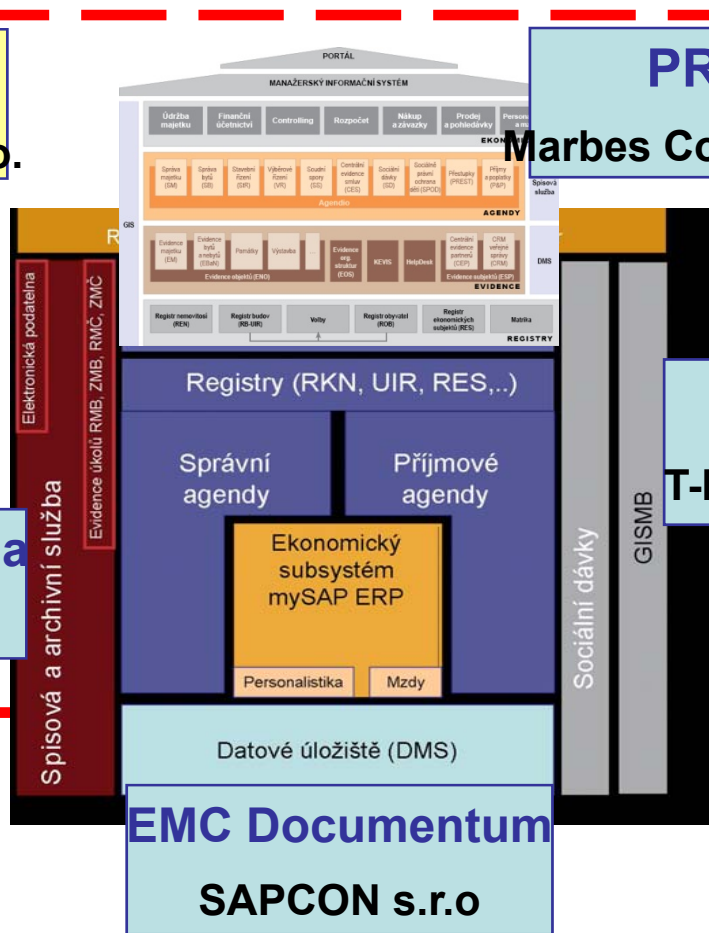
PORTÁL

MANAŽERSKÝ INFORMAČNÍ SYSTÉM

Údržba majetku

Finanční účetnictví

Controlling

Rozpočet

Nákup a závazky

Prodej a pohledávky

Personál a m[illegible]

EKON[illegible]

Správa majetku (SM)

Správa bytů (SB)

Stavební řízení (SŘ)

Výběrové řízení (VŘ)

Soudní spory (SS)

Centrální evidence smluv (CES)

Sociální dávky (SD)

Sociálně právní ochrana dětí (SPOD)

Přestupky (PREST)

Příjmy a poplatky (P&P)

Spisová služba

Agendio

AGENDY

GIS

Evidence majetku (EM)

Evidence bytů a nebytů (EBaN)

Památky

Výstavba

Evidence org. struktur (EOS)

KEVIS

HelpDesk

Centrální evidence partnerů (CEP)

CRM veřejné správy (CRM)

Evidence objektů (ENO)

Evidence subjektů (ESP)

EVIDENCE

DMS

Registr nemovitostí (REN)

Registr budov (RB-UIR)

Volby

Registr obyvatel (ROB)

Registr ekonomických subjektů (RES)

Matrika

REGISTRY

PR

Marbes Co

o.

R

Elektronická podatelna

Evidence úkolů RMB, ZMB, RMČ, ZMČ

Spisová a archivní služba

a

Registry (RKN, UIR, RES,..)

Správní agendy

Příjmové agendy

Ekonomický subsystém mySAP ERP

Personalistika

Mzdy

Sociální dávky

GISMB

T-I

Datové úložiště (DMS)

EMC Documentum

SAPCON s.r.o